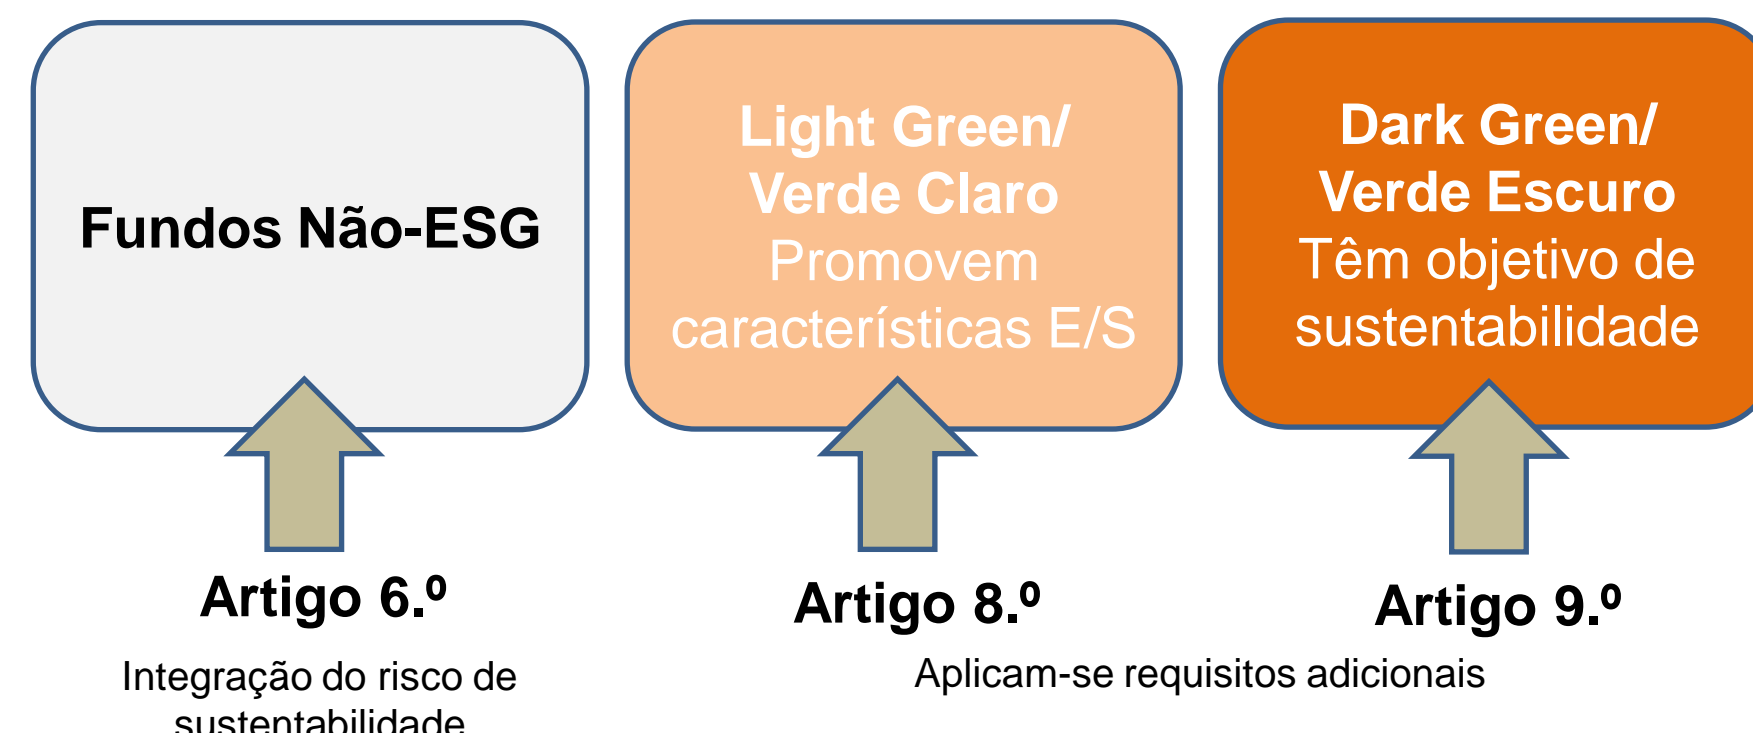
Fundos Não-ESG

Light Green/
Verde Claro
Promovem características E/S

Dark Green/
Verde Escuro
Têm objetivo de sustentabilidade

Artigo 6.º

Integração do risco de sustentabilidade

Artigo 8.º

Artigo 9.º

Aplicam-se requisitos adicionais